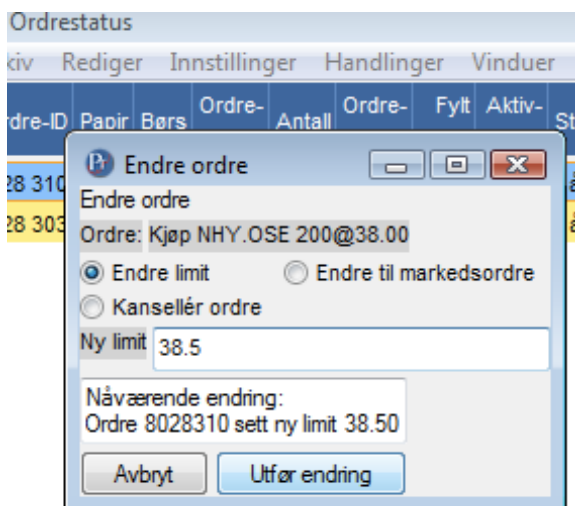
Ordrestatus

kiv Rediger Innstillinger Handlinger Vinduer

rdre-ID Papir Børs Ordre- Antall Ordre- Fylt Aktiv- St

28 310

28 303

Endre ordre

Endre ordre

Ordre: Kjøp NHY.OSE 200@38.00

Endre limit

Endre til markedsordre

Kansellér ordre

Ny limit 38.5

Nåværende endring:
Ordre 8028310 sett ny limit 38.50

Avbryt

Utfør endring